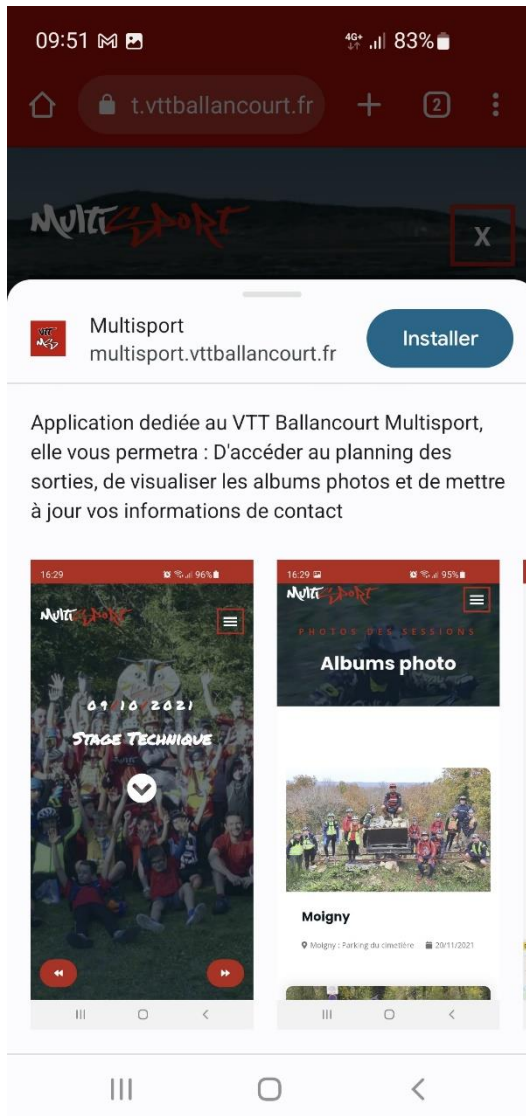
09:51

4G+ 83%

t.vttballancourt.fr

2

MULTISPORT

X

Multisport
multisport.vttballancourt.fr

Installer

Application dediée au VTT Ballancourt Multisport, elle vous permetra : D'accéder au planning des sorties, de visualiser les albums photos et de mettre à jour vos informations de contact

16:29 96%

MULTISPORT

09 10 2021

STAGE TECHNIQUE

16:29 95%

MULTISPORT

PHOTOS DES SESSIONS

Albums photo

Moigny

Moigny : Parking du cimetière 20/11/2021